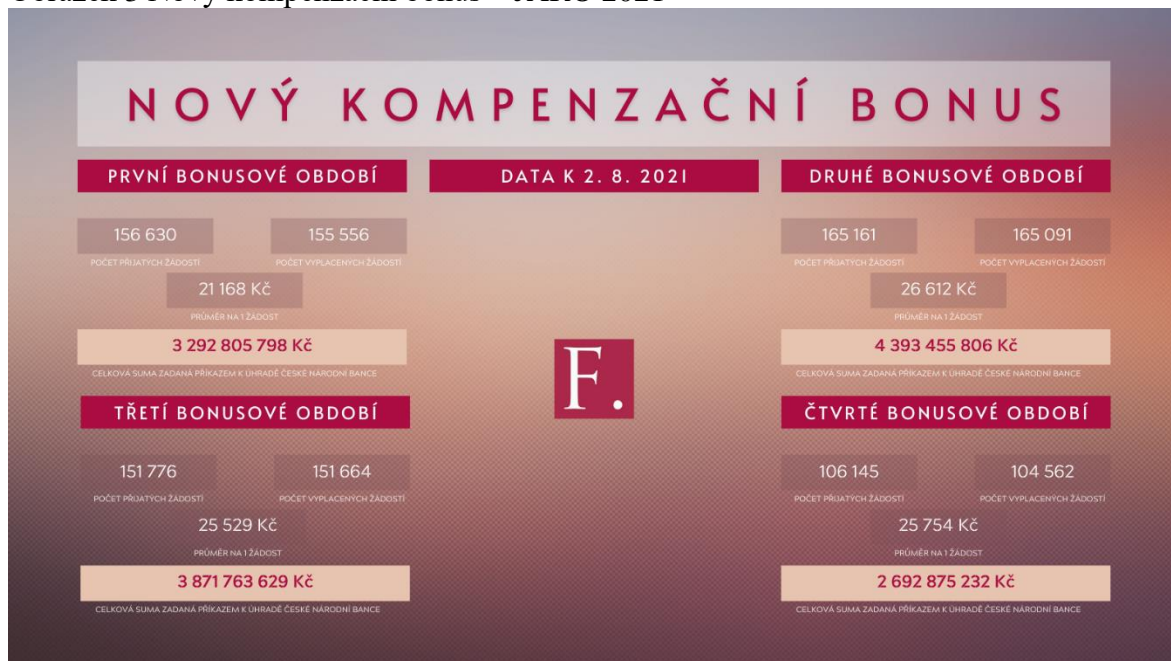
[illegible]

NOVÝ KOMPENZAČNÍ BONUS

PRVNÍ BONUSOVÉ OBDOBÍ

156 630
POČET PŘIJATÝCH ŽÁDOSTÍ

155 556
POČET VYPLACENÝCH ŽÁDOSTÍ

21 168 Kč
PRŮMĚR NA 1 ŽÁDOST

3 292 805 798 Kč
CELKOVÁ SUMA ZADANÁ PŘÍKAZEM K ÚHRADĚ ČESKÉ NÁRODNÍ BANCE

DATA K 2. 8. 2021

F.

DRUHÉ BONUSOVÉ OBDOBÍ

165 161
POČET PŘIJATÝCH ŽÁDOSTÍ

165 091
POČET VYPLACENÝCH ŽÁDOSTÍ

26 612 Kč
PRŮMĚR NA 1 ŽÁDOST

4 393 455 806 Kč
CELKOVÁ SUMA ZADANÁ PŘÍKAZEM K ÚHRADĚ ČESKÉ NÁRODNÍ BANCE

TŘETÍ BONUSOVÉ OBDOBÍ

151 776
POČET PŘIJATÝCH ŽÁDOSTÍ

151 664
POČET VYPLACENÝCH ŽÁDOSTÍ

25 529 Kč
PRŮMĚR NA 1 ŽÁDOST

3 871 763 629 Kč
CELKOVÁ SUMA ZADANÁ PŘÍKAZEM K ÚHRADĚ ČESKÉ NÁRODNÍ BANCE

ČTVRTÉ BONUSOVÉ OBDOBÍ

106 145
POČET PŘIJATÝCH ŽÁDOSTÍ

104 562
POČET VYPLACENÝCH ŽÁDOSTÍ

25 754 Kč
PRŮMĚR NA 1 ŽÁDOST

2 692 875 232 Kč
CELKOVÁ SUMA ZADANÁ PŘÍKAZEM K ÚHRADĚ ČESKÉ NÁRODNÍ BANCE